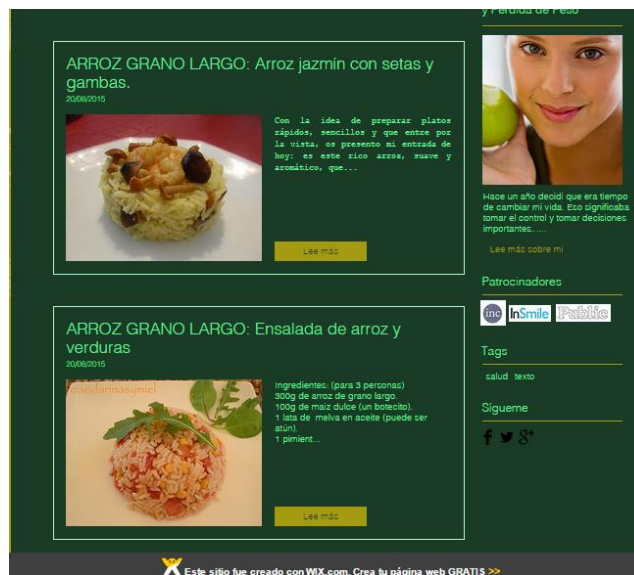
y Pérdida de Peso

ARROZ GRANO LARGO: Arroz jazmin con setas y gambas.

20/08/2015

Con la idea de preparar platos rápidos, sencillos y que entre por la vista, os presento mi entrada de hoy: es este rico arroz, suave y aromático, que...

Lee más

Hace un año decidí que era tiempo de cambiar mi vida. Eso significaba tomar el control y tomar decisiones importantes......

Lee más sobre mi

Patrocinadores

inc InSmile Public

Tags

salud texto

Sígueme

ARROZ GRANO LARGO: Ensalada de arroz y verduras

20/08/2015

Ingredientes: (para 3 personas)
300g de arroz de grano largo.
100g de maiz dulce (un botecito).
1 lata de melva en aceite (puede ser atún).
1 pimient...

Lee más

Este sitio fue creado con WIX.com. Crea tu página web GRATIS >>